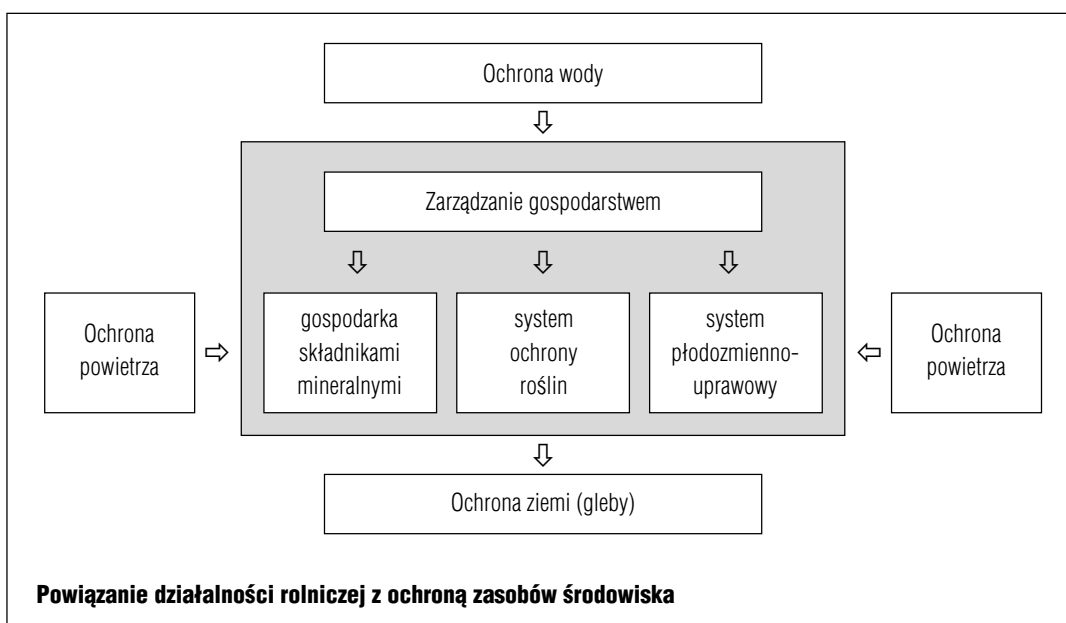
Ochrona wody

Zarządzanie gospodarstwem

Ochrona powietrza

gospodarka składnikami mineralnymi

system ochrony roślin

system płodozmienno-uprawowy

Ochrona powietrza

Ochrona ziemi (gleby)

**Powiązanie działalności rolniczej z ochroną zasobów środowiska**